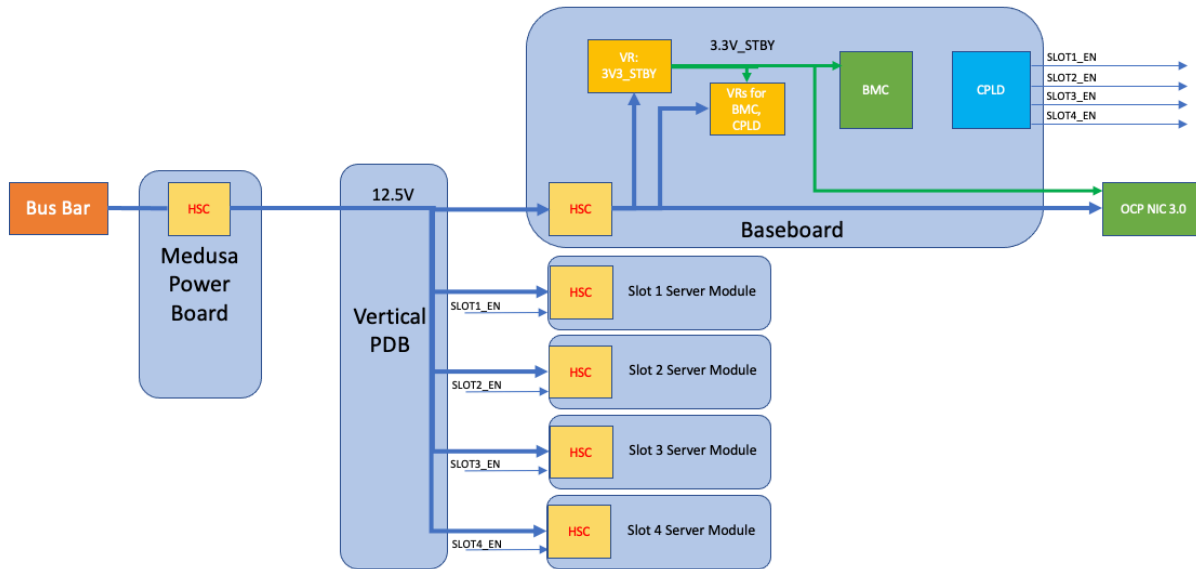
VR: 3V3_STBY

3.3V_STBY

VRs for BMC, CPLD

BMC

CPLD

SLOT1_EN
SLOT2_EN
SLOT3_EN
SLOT4_EN

Bus Bar

HSC

Medusa Power Board

12.5V

Vertical PDB

HSC

Baseboard

OCP NIC 3.0

SLOT1_EN

HSC

Slot 1 Server Module

SLOT2_EN

HSC

Slot 2 Server Module

SLOT3_EN

HSC

Slot 3 Server Module

SLOT4_EN

HSC

Slot 4 Server Module